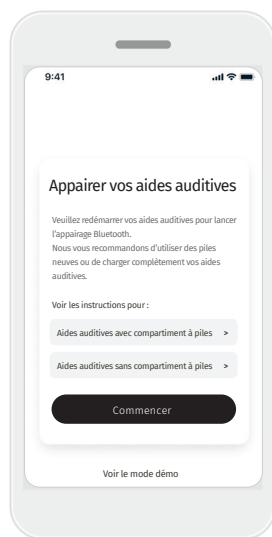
9:41

Appairer vos aides auditives

Veuillez redémarrer vos aides auditives pour lancer l'appairage Bluetooth.
Nous vous recommandons d'utiliser des piles neuves ou de charger complètement vos aides auditives.

Voir les instructions pour :

Aides auditives avec compartiment à piles >

Aides auditives sans compartiment à piles >

Commencer

Voir le mode démo